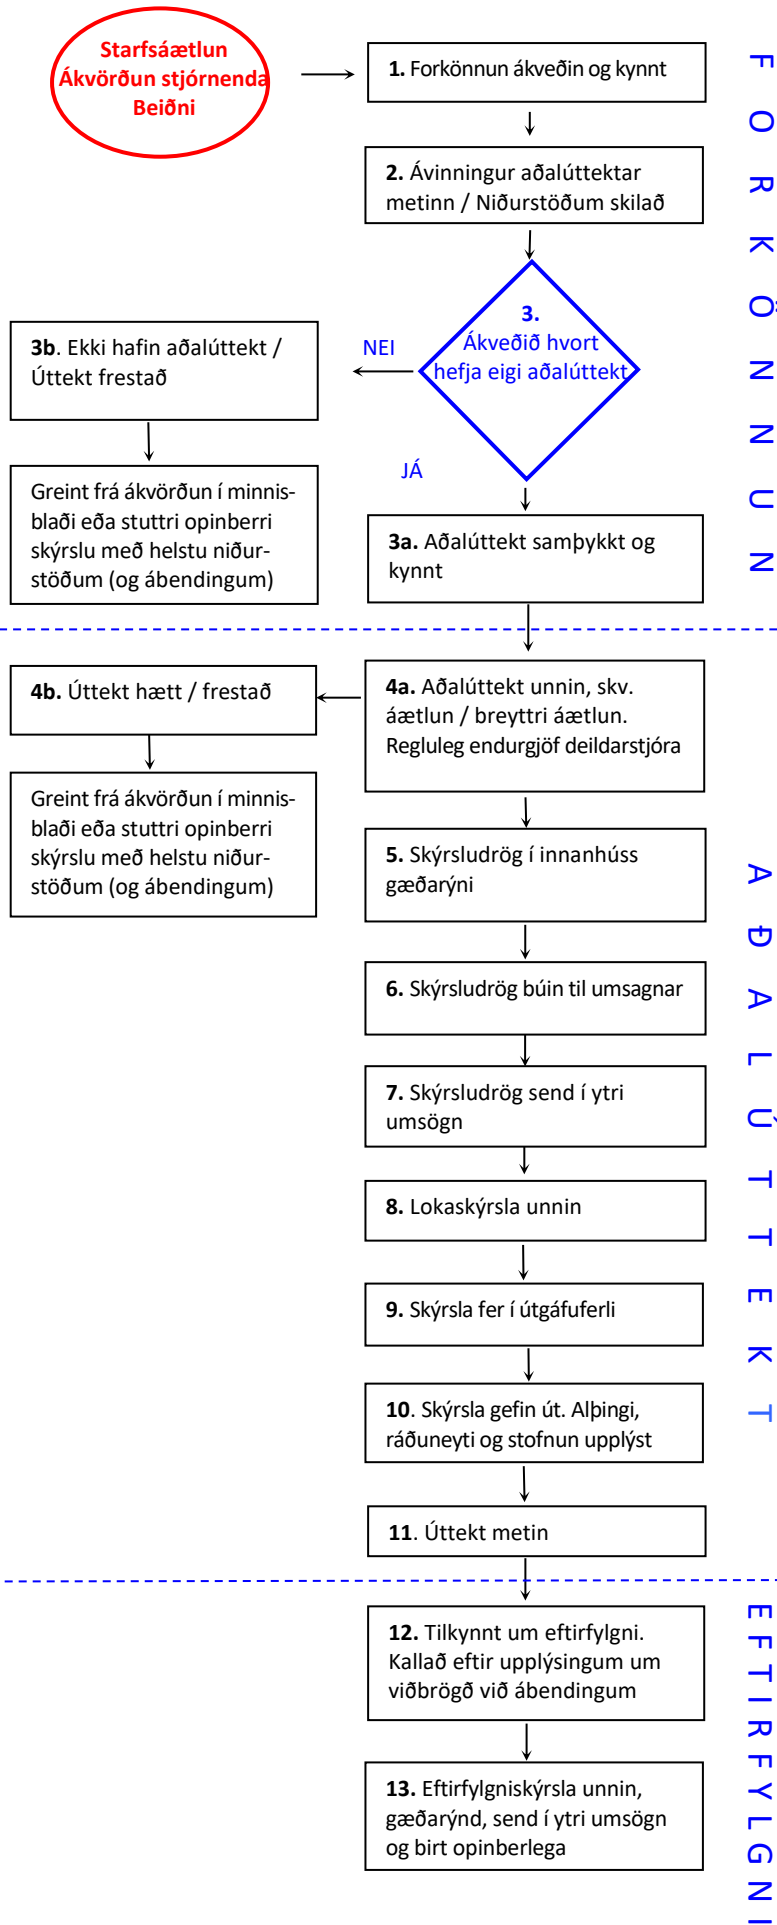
Starfsáætlun
Ákvörðun stjórnenda
Beiðni

1. Forkönnun ákveðin og kynnt

2. Ávinningur aðalúttektar metinn / Niðurstöðum skilað

3. Ákveðið hvort hefja eigi aðalúttekt

NEI

3b. Ekki hafin aðalúttekt / Úttekt frestað

Greint frá ákvörðun í minnisblaði eða stuttri opinberri skýrslu með helstu niðurstöðum (og ábendingum)

JÁ

3a. Aðalúttekt samþykkt og kynnt

F O R K Ö N N U N

4a. Aðalúttekt unnin, skv. áætlun / breyttri áætlun. Regluleg endurgjöf deildarstjóra

4b. Úttekt hætt / frestað

Greint frá ákvörðun í minnisblaði eða stuttri opinberri skýrslu með helstu niðurstöðum (og ábendingum)

5. Skýrsludrög í innanhúss gæðarýni

6. Skýrsludrög búin til umsagnar

7. Skýrsludrög send í ytri umsögn

8. Lokaskýrsla unnin

9. Skýrsla fer í útgáfuferli

10. Skýrsla gefin út. Alþingi, ráðuneyti og stofnun upplýst

11. Úttekt metin

A Ð A L Ú T T E K T

12. Tilkynnt um eftirfylgni. Kallað eftir upplýsingum um viðbrögð við ábendingum

13. Eftirfylgniskýrsla unnin, gæðarýnd, send í ytri umsögn og birt opinberlega

E F T I R F Y L G N I